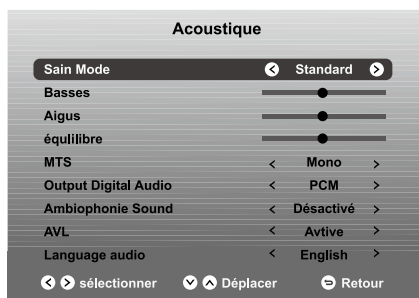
Acoustique

| | |
|---|---|
| Sain Mode | Standard |
| Basses | |
| Aigus | |
| équlilibre | |
| MTS | < Mono > |
| Output Digital Audio | < PCM > |
| Ambiophonie Sound | < Désactivé > |
| AVL | < Avtive > |
| Language audio | < English > |

sélectionner Déplacer Retour